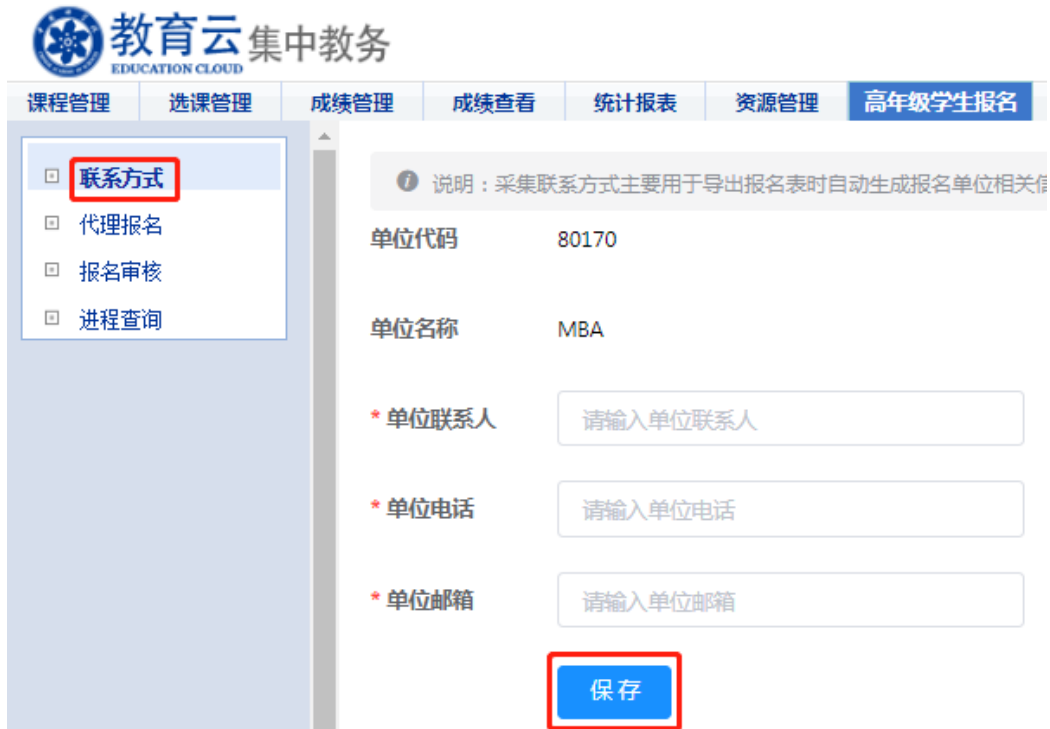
教育云 集中教务
EDUCATION CLOUD

课程管理 | 选课管理 | 成绩管理 | 成绩查看 | 统计报表 | 资源管理 | 高年级学生报名

联系方式
代理报名
报名审核
进程查询

说明：采集联系方式主要用于导出报名表时自动生成报名单位相关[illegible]

单位代码 80170

单位名称 MBA

* 单位联系人 请输入单位联系人

* 单位电话 请输入单位电话

* 单位邮箱 请输入单位邮箱

保存